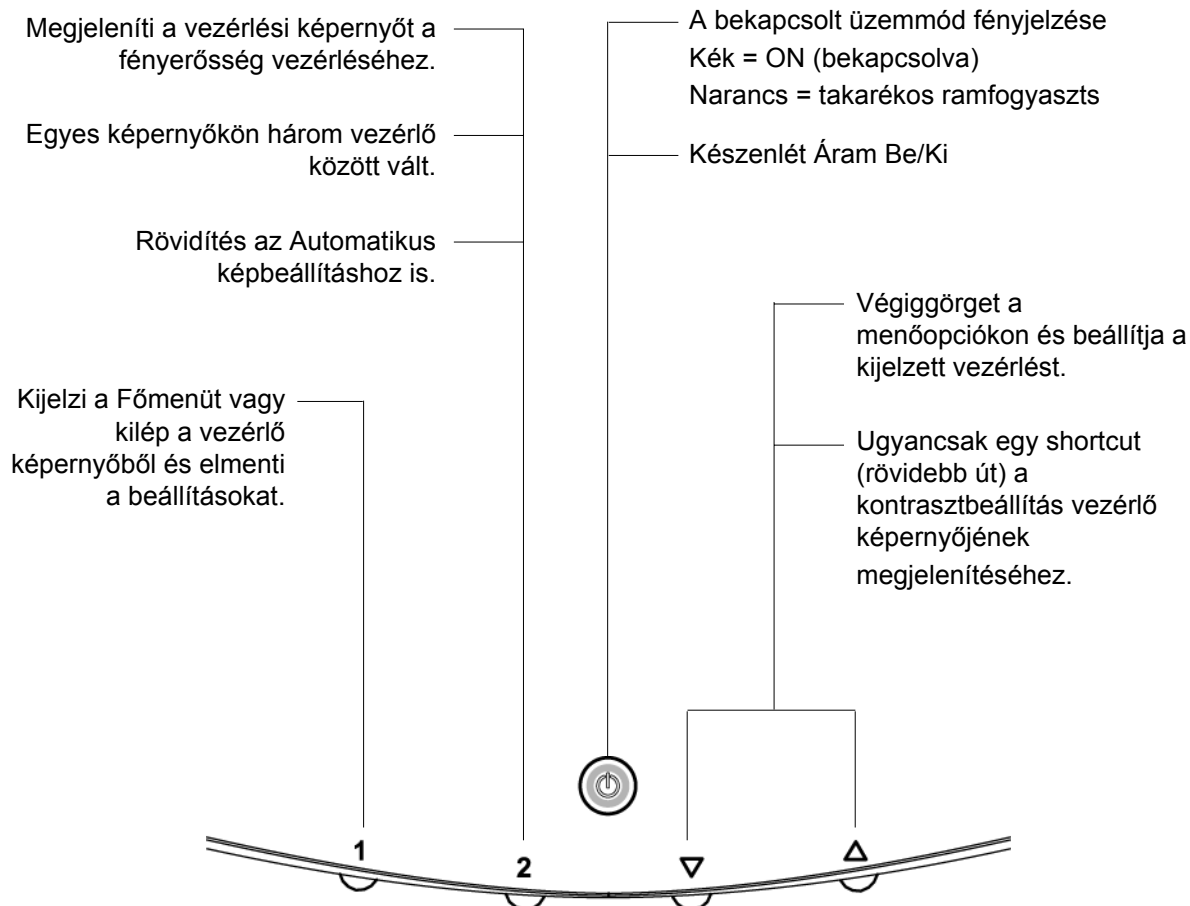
Megjeleníti a vezérlési képernyőt a fényerősség vezérléséhez.

Egyes képernyőkön három vezérlő között vált.

Rövidítés az Automatikus képbeállításhoz is.

Kijelzi a Főmenüt vagy kilép a vezérlő képernyőből és elmenti a beállításokat.

A bekapcsolt üzemmód fényjelzése
Kék = ON (bekapcsolva)
Narancs = takarékos ramfogyaszts

Készenlét Áram Be/Ki

Végiggörget a menőopciókon és beállítja a kijelzett vezérlést.

Ugyancsak egy shortcut (rövidebb út) a kontrasztbeállítás vezérlő képernyőjének megjelenítéséhez.

1

2

▽

△